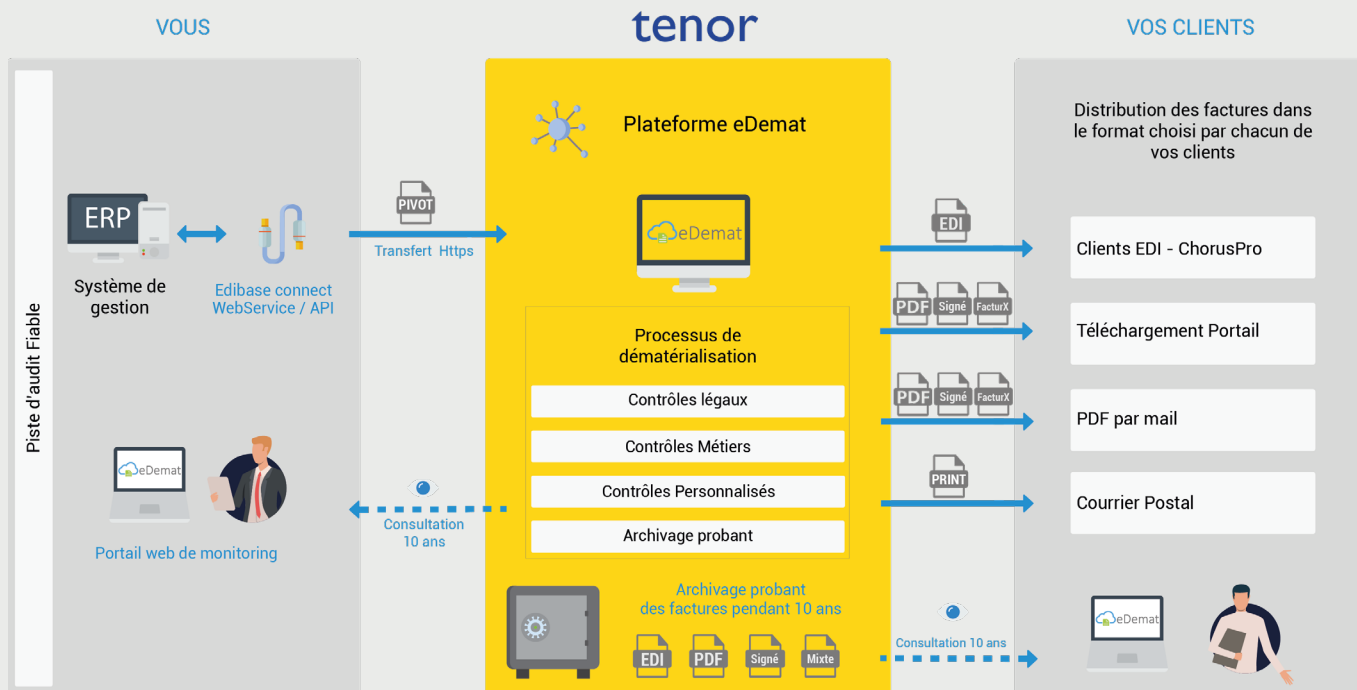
VOUS

tenor

VOS CLIENTS

Piste d'audit Fiable

ERP

Système de gestion

Edibase connect WebService / API

PIVOT

Transfert Https

Plateforme eDemat

eDemat

Processus de dématérialisation

Contrôles légaux

Contrôles Métiers

Contrôles Personnalisés

Archivage probant

eDemat

Portail web de monitoring

Consultation 10 ans

Archivage probant des factures pendant 10 ans

EDI PDF Signé Mixte

Distribution des factures dans le format choisi par chacun de vos clients

EDI

Clients EDI - ChorusPro

PDF Signé FacturX

Téléchargement Portail

PDF Signé FacturX

PDF par mail

PRINT

Courrier Postal

Consultation 10 ans

eDemat